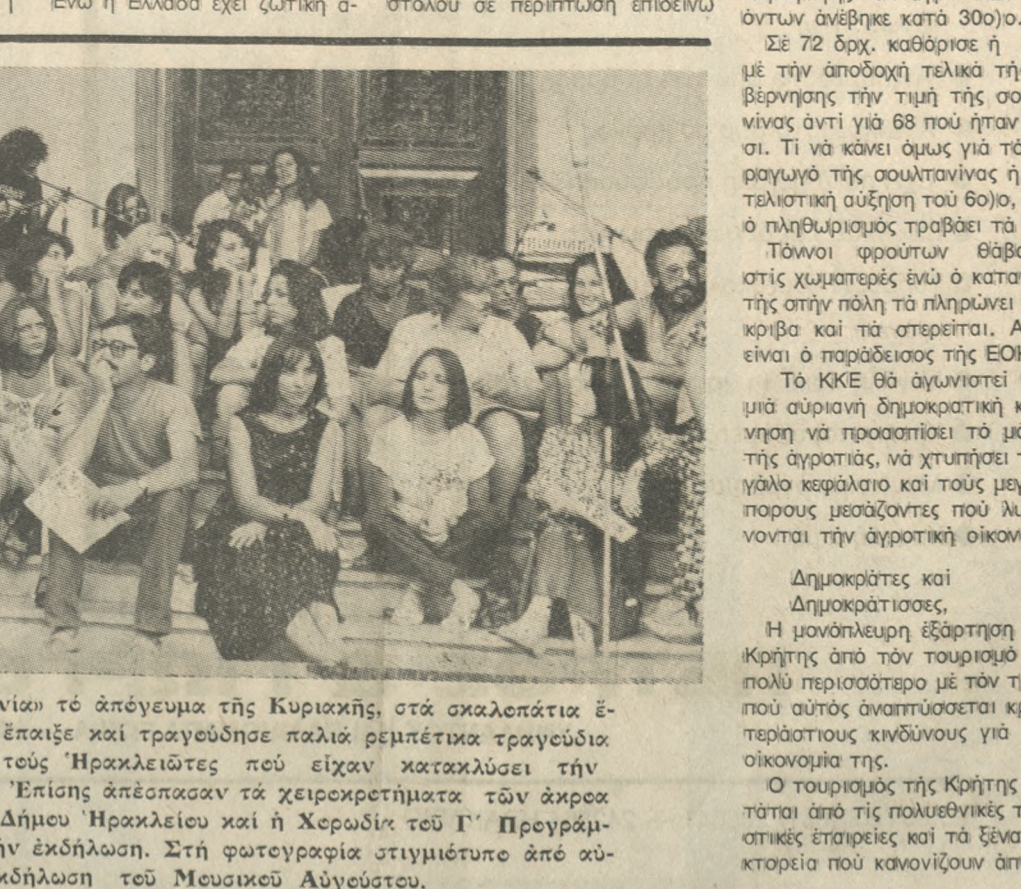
Ενώ η Ελλάδα έχει ζωτική α- στόλου σε περίπτωση επιθέσ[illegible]

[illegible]νία» τό ἀπόγευμα τῆς Κυριακῆς, στά σκαλοπάτια ἔ- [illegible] ἔπαιξε καί τραγούδησε παλιά ρεμπέτικα τραγούδια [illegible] τούς Ἡρακλειῶτες πού εἶχαν κατακλύσει τήν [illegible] Ἐπίσης ἀπέσπασαν τά χειροκροτήματα τῶν ἀκροα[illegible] Δήμου Ἡρακλείου καί ἡ Χορωδία τοῦ Γ' Προγράμ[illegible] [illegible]ήν ἐκδήλωση. Στή φωτογραφία στιγμιότυπο ἀπό αὐ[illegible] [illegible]κδήλωση τοῦ Μουσικοῦ Αὐγούστου.

όντων ἀνέβηκε κατά 30ο)ο.

Σέ 72 δρχ. καθόρισε ἡ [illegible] μέ τήν ἀποδοχή τελικά τῆ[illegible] βέρνησης τήν τιμή τῆς σο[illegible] νίνας ἀντί γιά 68 πού ἦταν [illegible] σι. Τί νά κάνει ὅμως γιά τ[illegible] ραγωγό τῆς σουλτανίνας ἡ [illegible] τελιστική αὔξηση τοῦ 6ο)ο, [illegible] ὁ πληθωρισμός τραβάει τά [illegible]

Τόννοι φρούτων θάβο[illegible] στίς χωματερές ἐνῶ ὁ καταν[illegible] τής στήν πόλη τά πληρώνει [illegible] κριβα καί τά στερεῖται. Α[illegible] εἶναι ὁ παράδεισος τῆς ΕΟΚ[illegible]

Τό ΚΚΕ θά ἀγωνιστεῖ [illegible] μιά αὐριανή δημοκρατική κ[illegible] νηση νά προασπίσει τό μ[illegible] τῆς ἀγροτιᾶς, νά χτυπήσει τ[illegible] γάλο κεφάλαιο καί τούς μεγ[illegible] πορους μεσάζοντες πού λυ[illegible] νονται τήν ἀγροτική οἰκονο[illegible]

Δημοκράτες καί Δημοκράτισσες,

Ἡ μονόπλευρη ἐξάρτηση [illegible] Κρήτης ἀπό τόν τουρισμό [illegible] πολύ περισσότερο μέ τόν τ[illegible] πού αὐτός ἀναπτύσσεται κρ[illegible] τεράστιους κινδύνους γιά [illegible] οἰκονομία της.

Ὁ τουρισμός τῆς Κρήτης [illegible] τᾶται ἀπό τίς πολυεθνικές τ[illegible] στικές ἑταιρεῖες καί τά ξένα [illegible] κτορεῖα πού κανονίζουν ἀπ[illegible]